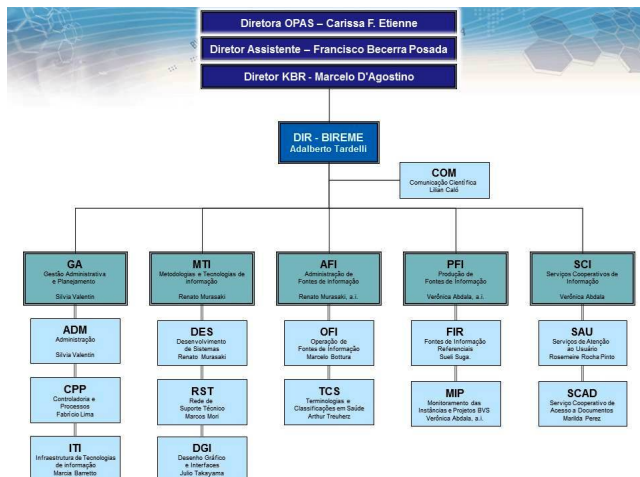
Diretora OPAS – Carissa F. Etienne

Diretor Assistente – Francisco Becerra Posada

Diretor KBR - Marcelo D'Agostino

DIR - BIREME
Adalberto Tardelli

COM
Comunicação Científica
Lilian Calò

GA
Gestão Administrativa e Planejamento
Silvia Valentin

ADM
Administração
Silvia Valentin

CPP
Controladoria e Processos
Fabricio Lima

ITI
Infraestrutura de Tecnologias de Informação
Marcia Barretto

MTI
Metodologias e Tecnologias de Informação
Renato Murasaki

DES
Desenvolvimento de Sistemas
Renato Murasaki

RST
Rede de Suporte Técnico
Marcos Mori

DGI
Desenho Gráfico e Interfaces
Julio Takeyama

AFI
Administração de Fontes de Informação
Renato Murasaki, a.i.

OFI
Operação de Fontes de Informação
Marcelo Bottura

TCS
Terminologias e Classificações em Saúde
Arthur Treuherz

PFI
Produção de Fontes de Informação
Verônica Abdala, a.i.

FIR
Fontes de Informação Referenciais
Sueli Suga

MIP
Monitoramento das Instâncias e Projetos BVS
Verônica Abdala, a.i.

SCI
Serviços Cooperativos de Informação
Verônica Abdala

SAU
Serviços de Atenção ao Usuário
Rosemeire Rocha Pinto

SCAD
Serviço Cooperativo de Acesso a Documentos
Marilda Perez